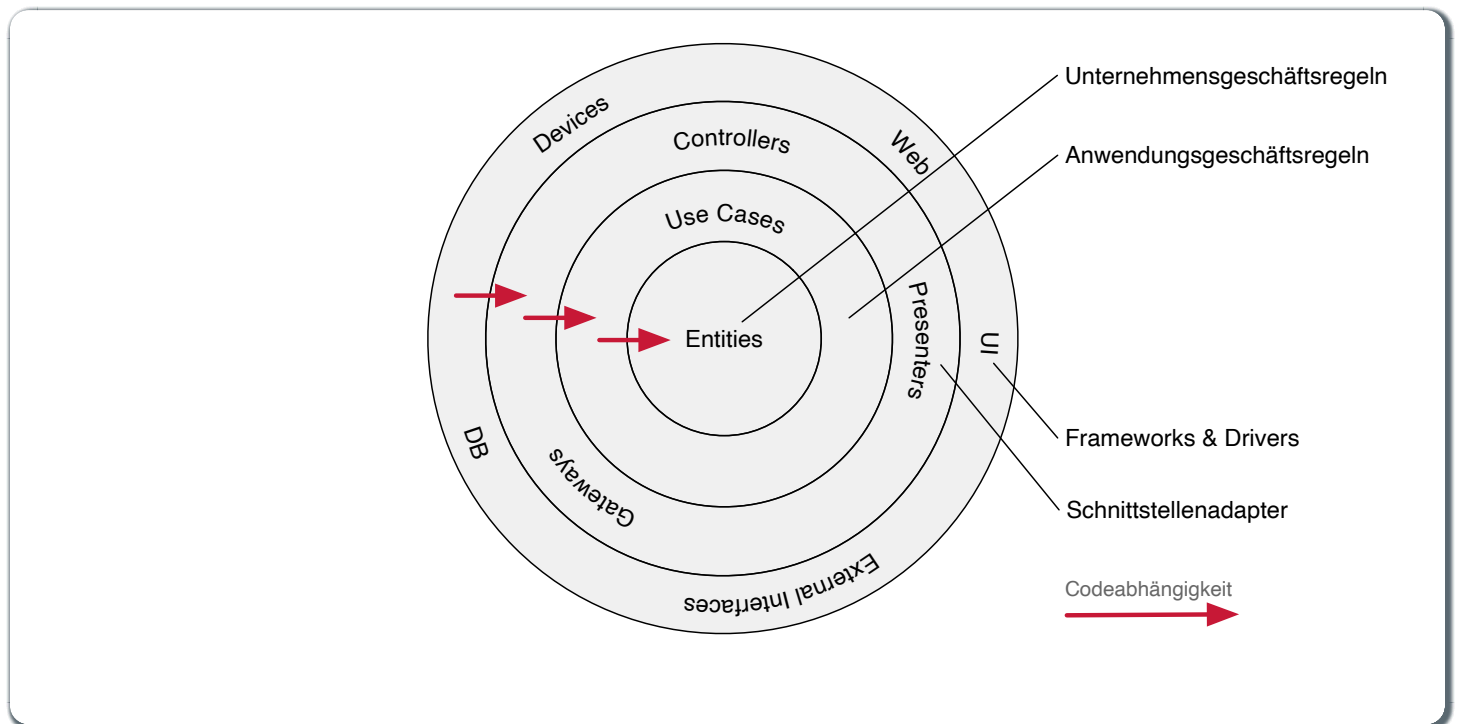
Devices
Web
Controllers
Use Cases
Entities
Presenters
UI
DB
Gateways
External Interfaces

Unternehmensgeschäftsregeln
Anwendungsgeschäftsregeln
Frameworks & Drivers
Schnittstellenadapter

Codeabhängigkeit